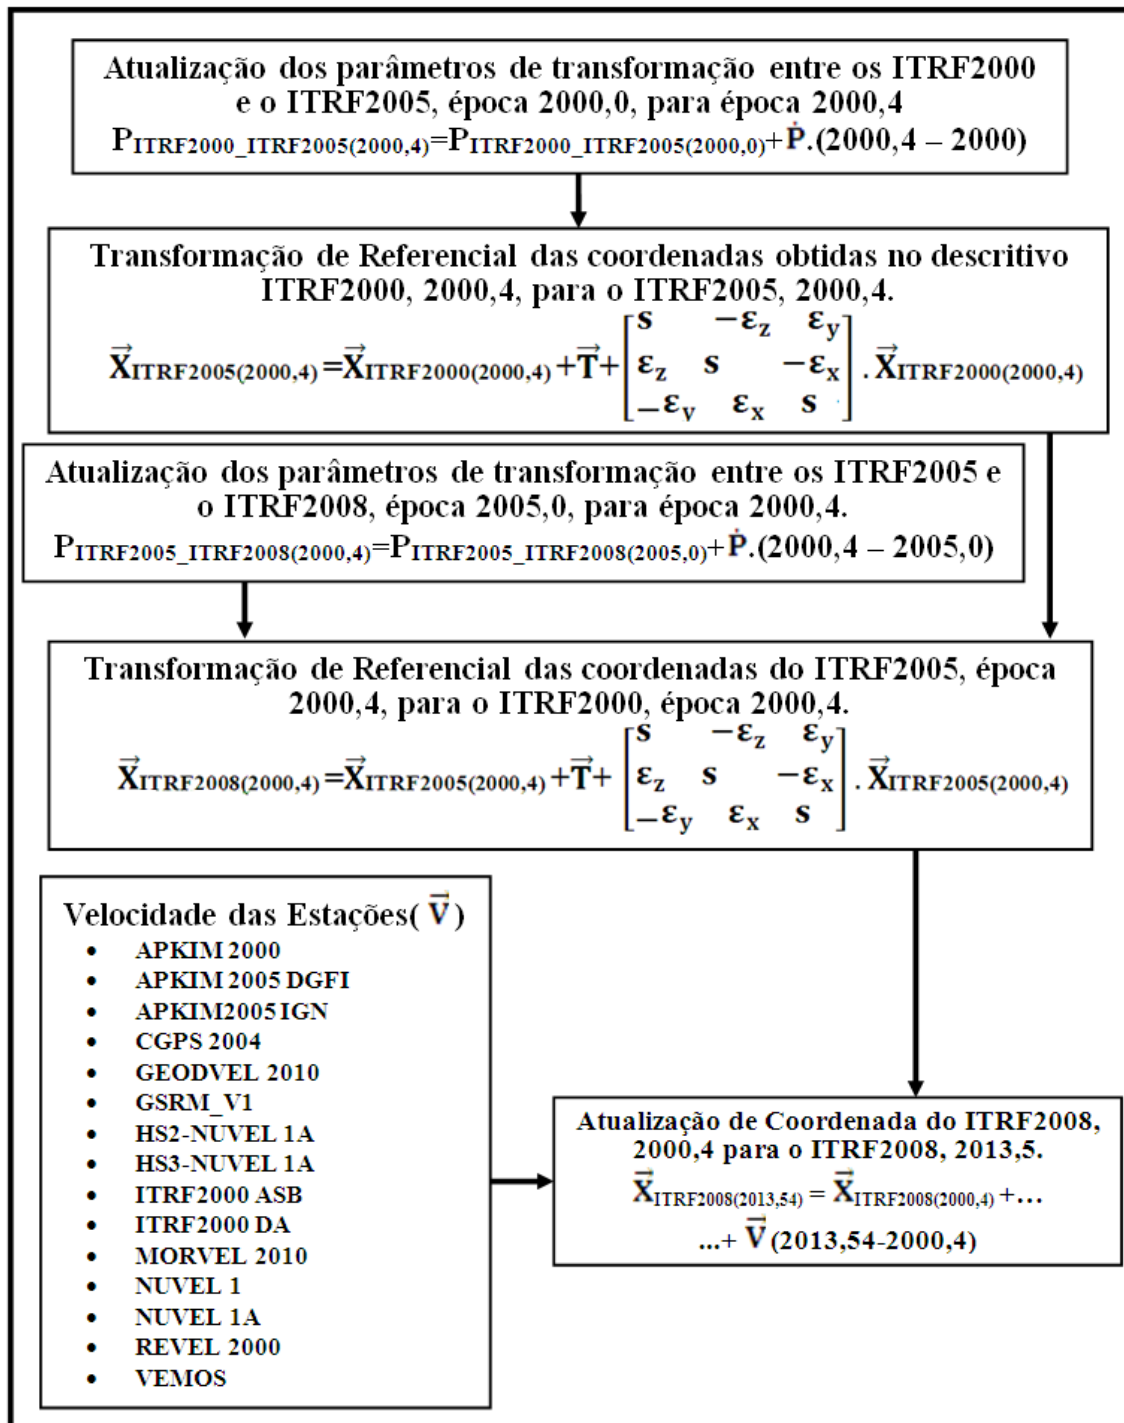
Atualização dos parâmetros de transformação entre os ITRF2000 e o ITRF2005, época 2000,0, para época 2000,4

$P_{ITRF2000\_ITRF2005(2000,4)} = P_{ITRF2000\_ITRF2005(2000,0)} + \dot{P}.(2000,4 - 2000)$

Transformação de Referencial das coordenadas obtidas no descritivo ITRF2000, 2000,4, para o ITRF2005, 2000,4.

$\vec{X}_{ITRF2005(2000,4)} = \vec{X}_{ITRF2000(2000,4)} + \vec{T} + \begin{bmatrix} s & -\varepsilon_z & \varepsilon_y \\ \varepsilon_z & s & -\varepsilon_x \\ -\varepsilon_y & \varepsilon_x & s \end{bmatrix} . \vec{X}_{ITRF2000(2000,4)}$

Atualização dos parâmetros de transformação entre os ITRF2005 e o ITRF2008, época 2005,0, para época 2000,4.

$P_{ITRF2005\_ITRF2008(2000,4)} = P_{ITRF2005\_ITRF2008(2005,0)} + \dot{P}.(2000,4 - 2005,0)$

Transformação de Referencial das coordenadas do ITRF2005, época 2000,4, para o ITRF2000, época 2000,4.

$\vec{X}_{ITRF2008(2000,4)} = \vec{X}_{ITRF2005(2000,4)} + \vec{T} + \begin{bmatrix} s & -\varepsilon_z & \varepsilon_y \\ \varepsilon_z & s & -\varepsilon_x \\ -\varepsilon_y & \varepsilon_x & s \end{bmatrix} . \vec{X}_{ITRF2005(2000,4)}$

Velocidade das Estações( $\vec{V}$ )
• APKIM 2000
• APKIM 2005 DGFI
• APKIM2005 IGN
• CGPS 2004
• GEODVEL 2010
• GSRM_V1
• HS2-NUVEL 1A
• HS3-NUVEL 1A
• ITRF2000 ASB
• ITRF2000 DA
• MORVEL 2010
• NUVEL 1
• NUVEL 1A
• REVEL 2000
• VEMOS

Atualização de Coordenada do ITRF2008, 2000,4 para o ITRF2008, 2013,5.

$\vec{X}_{ITRF2008(2013,54)} = \vec{X}_{ITRF2008(2000,4)} + ...$

$... + \vec{V}(2013,54-2000,4)$